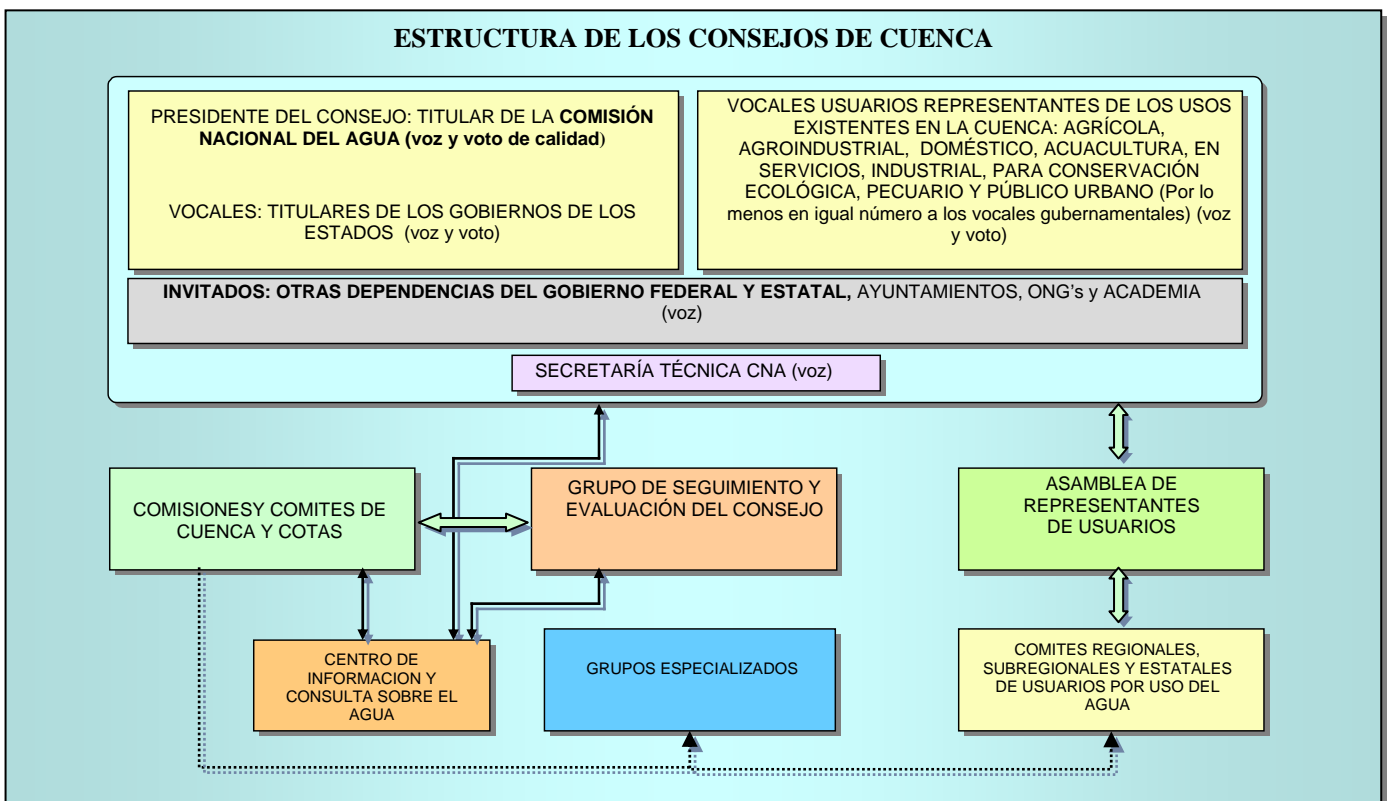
ESTRUCTURA DE LOS CONSEJOS DE CUENCA

PRESIDENTE DEL CONSEJO: TITULAR DE LA COMISIÓN NACIONAL DEL AGUA (voz y voto de calidad)

VOCALES: TITULARES DE LOS GOBIERNOS DE LOS ESTADOS (voz y voto)

VOCALES USUARIOS REPRESENTANTES DE LOS USOS EXISTENTES EN LA CUENCA: AGRÍCOLA, AGROINDUSTRIAL, DOMÉSTICO, ACUACULTURA, EN SERVICIOS, INDUSTRIAL, PARA CONSERVACIÓN ECOLÓGICA, PECUARIO Y PÚBLICO URBANO (Por lo menos en igual número a los vocales gubernamentales) (voz y voto)

INVITADOS: OTRAS DEPENDENCIAS DEL GOBIERNO FEDERAL Y ESTATAL, AYUNTAMIENTOS, ONG's y ACADEMIA (voz)

SECRETARÍA TÉCNICA CNA (voz)

COMISIONESY COMITES DE CUENCA Y COTAS

GRUPO DE SEGUIMIENTO Y EVALUACIÓN DEL CONSEJO

ASAMBLEA DE REPRESENTANTES DE USUARIOS

CENTRO DE INFORMACION Y CONSULTA SOBRE EL AGUA

GRUPOS ESPECIALIZADOS

COMITES REGIONALES, SUBREGIONALES Y ESTATALES DE USUARIOS POR USO DEL AGUA